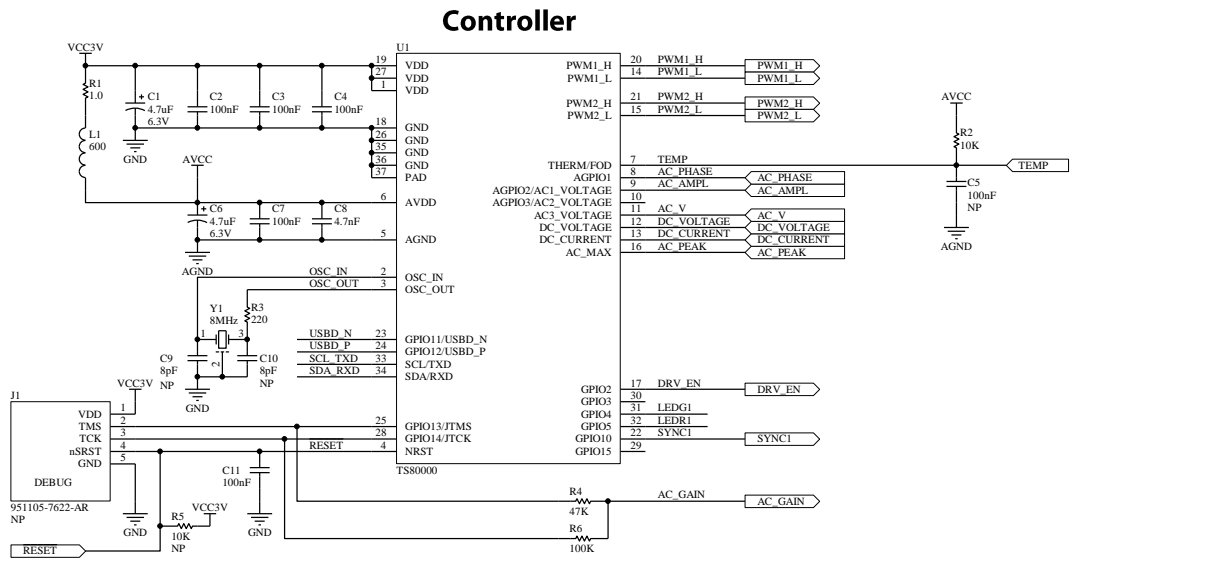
Controller

VCC3V
R1
1.0
L1
600
C1
4.7uF
6.3V
GND
C2
100nF
C3
100nF
C4
100nF
AVCC
C6
4.7uF
6.3V
C7
100nF
C8
4.7nF
AGND
OSC_IN
OSC_OUT
Y1
8MHz
R3
220
C9
8pF
NP
C10
8pF
NP
GND
USBD_N
USBD_P
SCL_TXD
SDA_RXD

U1
19 VDD
27 VDD
1 VDD
18 GND
26 GND
35 GND
36 GND
37 PAD
6 AVDD
5 AGND
2 OSC_IN
3 OSC_OUT
23 GPIO11/USBD_N
24 GPIO12/USBD_P
33 SCL/TXD
34 SDA/RXD
25 GPIO13/JTMS
28 GPIO14/JTCK
4 NRST
TS80000

PWM1_H 20 PWM1_H
PWM1_L 14 PWM1_L
PWM2_H 21 PWM2_H
PWM2_L 15 PWM2_L
THERM/FOD 7 TEMP
AGPIO1 8 AC_PHASE
AGPIO2/AC1_VOLTAGE 9 AC_AMPL
AGPIO3/AC2_VOLTAGE 10
AC3_VOLTAGE 11 AC_V
DC_VOLTAGE 12 DC_VOLTAGE
DC_CURRENT 13 DC_CURRENT
AC_MAX 16 AC_PEAK
GPIO2 17 DRV_EN
GPIO3 30
GPIO4 31 LEDG1
GPIO5 32 LEDR1
GPIO10 22 SYNC1
GPIO15 29

PWM1_H
PWM1_L
PWM2_H
PWM2_L
AC_PHASE
AC_AMPL
AC_V
DC_VOLTAGE
DC_CURRENT
AC_PEAK
DRV_EN
SYNC1

AVCC
R2
10K
TEMP
C5
100nF
NP
AGND

J1
VCC3V
VDD 1
TMS 2
TCK 3
nSRST 4
GND 5
DEBUG
951105-7622-AR
NP
GND
R5
10K
NP
VCC3V
RESET
RESET
C11
100nF
GND
R4
47K
AC_GAIN
AC_GAIN
R6
100K